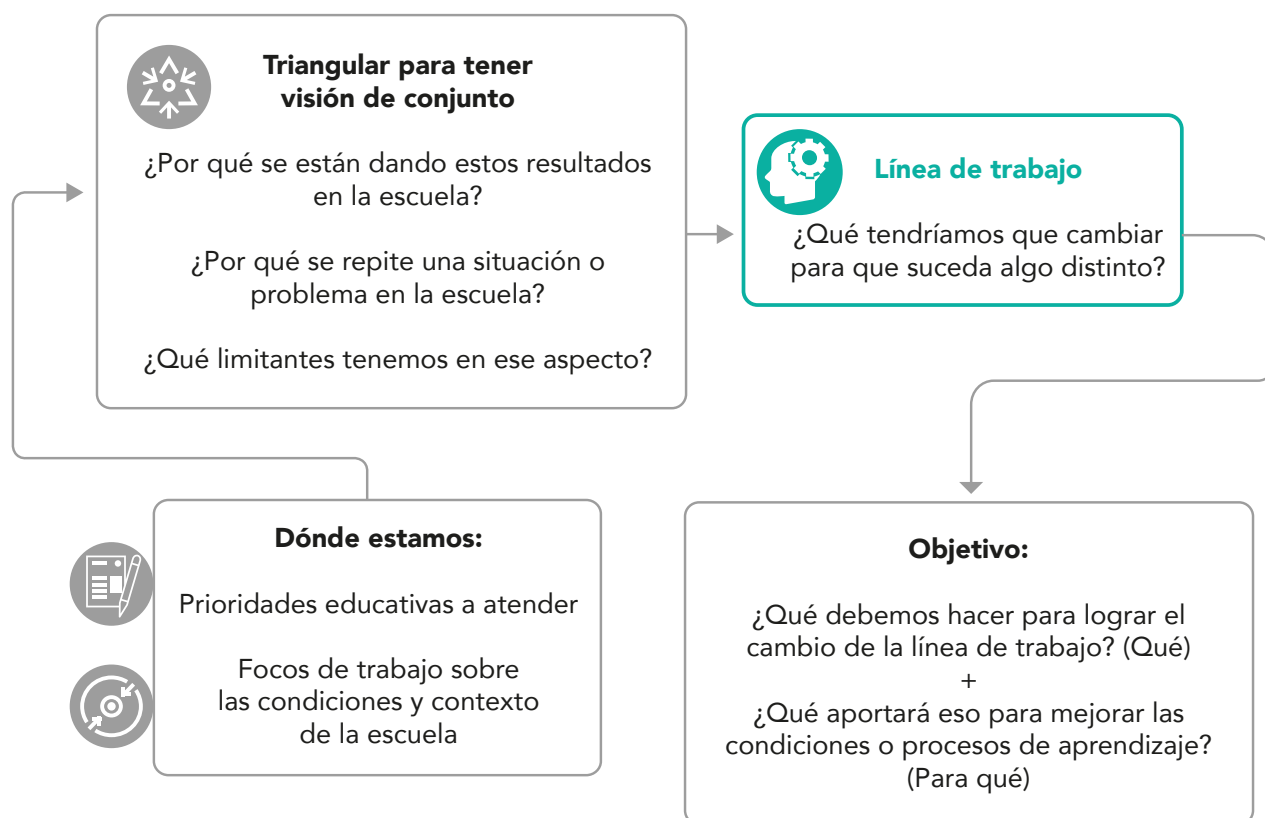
Triangular para tener visión de conjunto

¿Por qué se están dando estos resultados en la escuela?

¿Por qué se repite una situación o problema en la escuela?

¿Qué limitantes tenemos en ese aspecto?

Línea de trabajo

¿Qué tendríamos que cambiar para que suceda algo distinto?

Dónde estamos:

Prioridades educativas a atender

Focos de trabajo sobre las condiciones y contexto de la escuela

Objetivo:

¿Qué debemos hacer para lograr el cambio de la línea de trabajo? (Qué)
+
¿Qué aportará eso para mejorar las condiciones o procesos de aprendizaje? (Para qué)